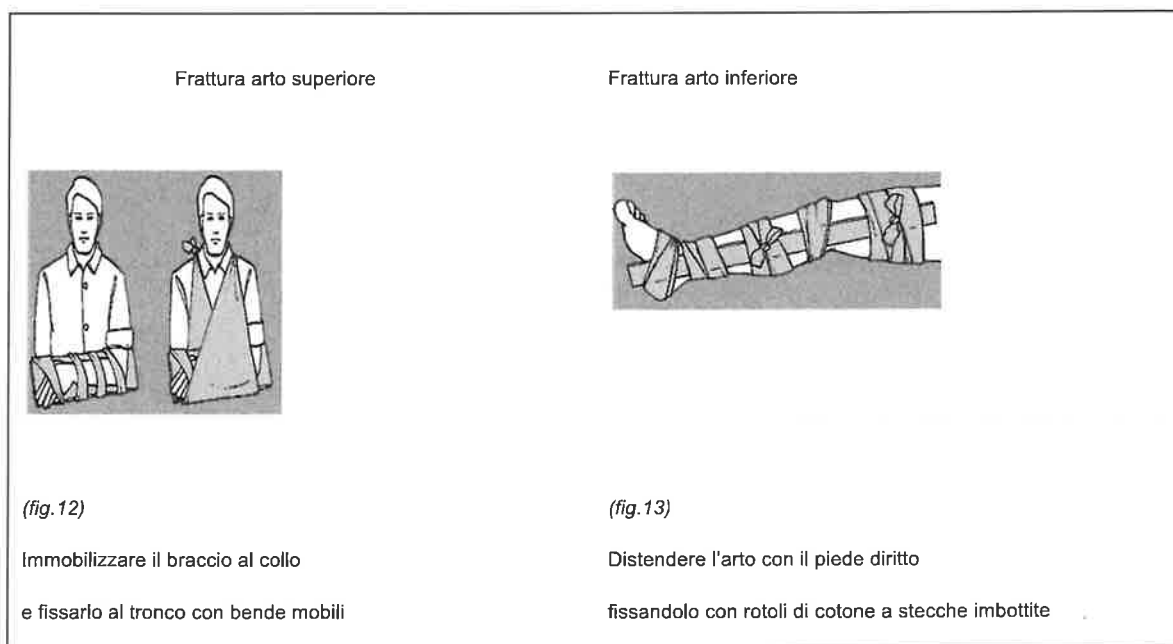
Frattura arto superiore

(fig.12)

Immobilizzare il braccio al collo

e fissarlo al tronco con bende mobili

Frattura arto inferiore

(fig.13)

Distendere l'arto con il piede diritto

fissandolo con rotoli di cotone a stecche imbottite